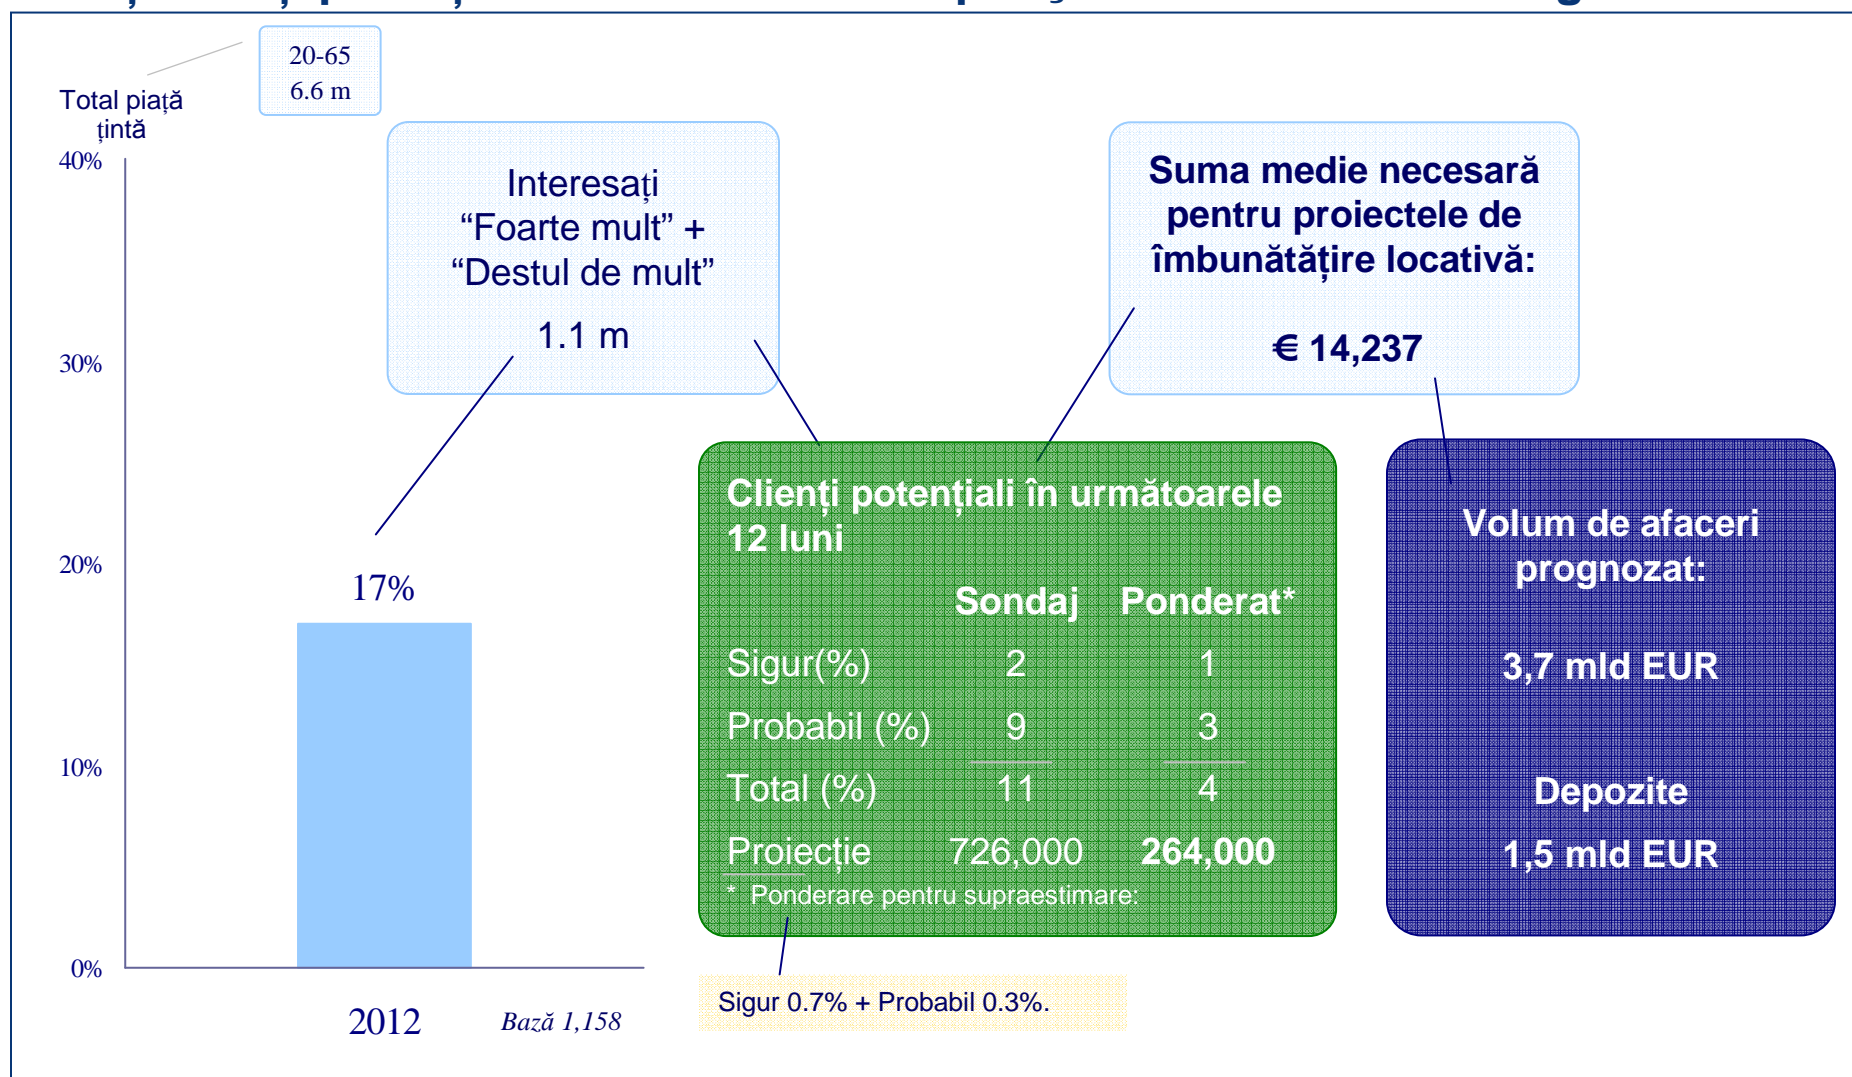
Total piață țintă

20-65
6.6 m

40%
30%
20%
10%
0%

17%

2012

Bază 1,158

Interesați
“Foarte mult” +
“Destul de mult”

1.1 m

Suma medie necesară pentru proiectele de îmbunătățire locativă:

€ 14,237

Clienți potențiali în următoarele 12 luni

| | Sondaj | Ponderat* |
|---|---|---|
| Sigur(%) | 2 | 1 |
| Probabil (%) | 9 | 3 |
| Total (%) | 11 | 4 |
| Proiecție | 726,000 | 264,000 |

* Ponderare pentru supraestimare:

Sigur 0.7% + Probabil 0.3%.

Volum de afaceri prognozat:

3,7 mld EUR

Depozite

1,5 mld EUR